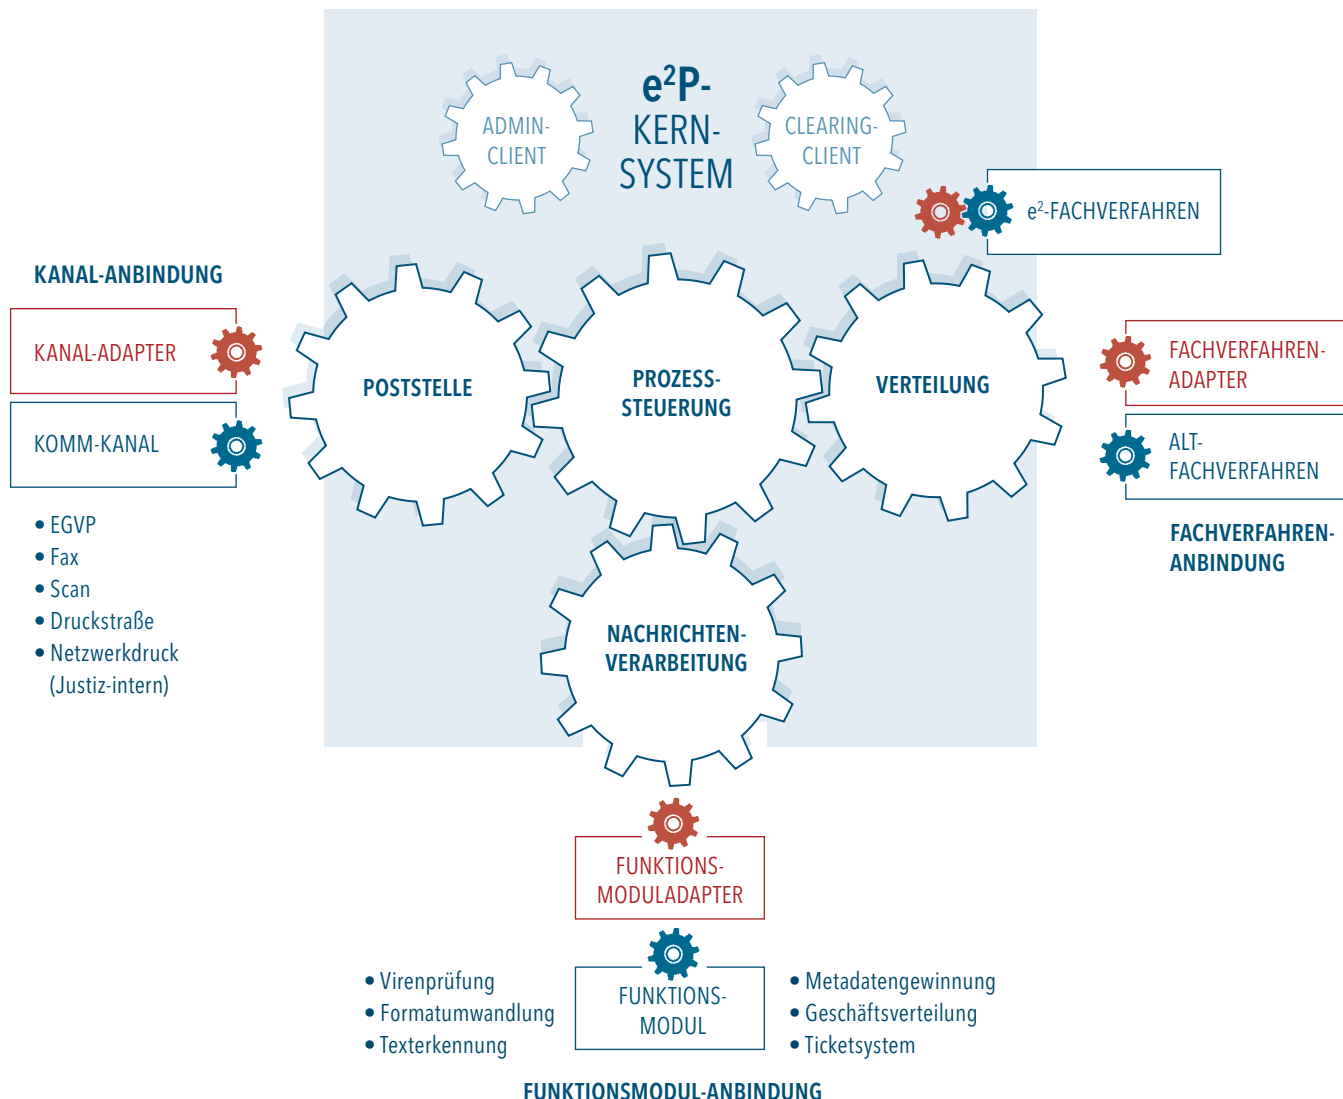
ADMIN-CLIENT

$e^2P$-KERN-SYSTEM

CLEARING-CLIENT

$e^2$-FACHVERFAHREN

KANAL-ANBINDUNG

KANAL-ADAPTER

KOMM-KANAL

• EGVP
• Fax
• Scan
• Druckstraße
• Netzwerkdruck (Justiz-intern)

POSTSTELLE

PROZESS-STEUERUNG

VERTEILUNG

NACHRICHTEN-VERARBEITUNG

FACHVERFAHREN-ADAPTER

ALT-FACHVERFAHREN

FACHVERFAHREN-ANBINDUNG

FUNKTIONS-MODULADAPTER

• Virenprüfung
• Formatumwandlung
• Texterkennung

FUNKTIONS-MODUL

• Metadatengewinnung
• Geschäftsverteilung
• Ticketsystem

FUNKTIONSMODUL-ANBINDUNG